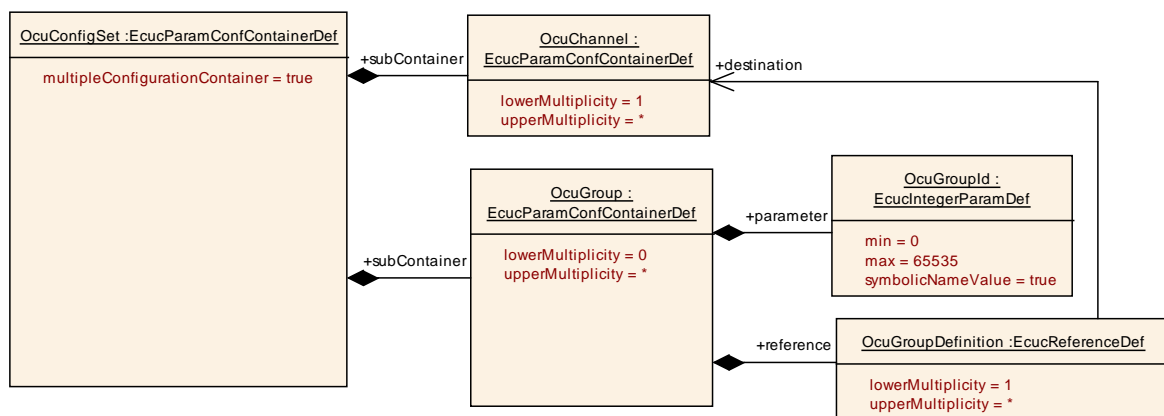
OcuConfigSet :EcucParamConfContainerDef

multipleConfigurationContainer = true

+subContainer

OcuChannel : EcucParamConfContainerDef

lowerMultiplicity = 1
upperMultiplicity = *

+destination

OcuGroup : EcucParamConfContainerDef

lowerMultiplicity = 0
upperMultiplicity = *

+subContainer

+parameter

OcuGroupId : EcucIntegerParamDef

min = 0
max = 65535
symbolicNameValue = true

+reference

OcuGroupDefinition :EcucReferenceDef

lowerMultiplicity = 1
upperMultiplicity = *